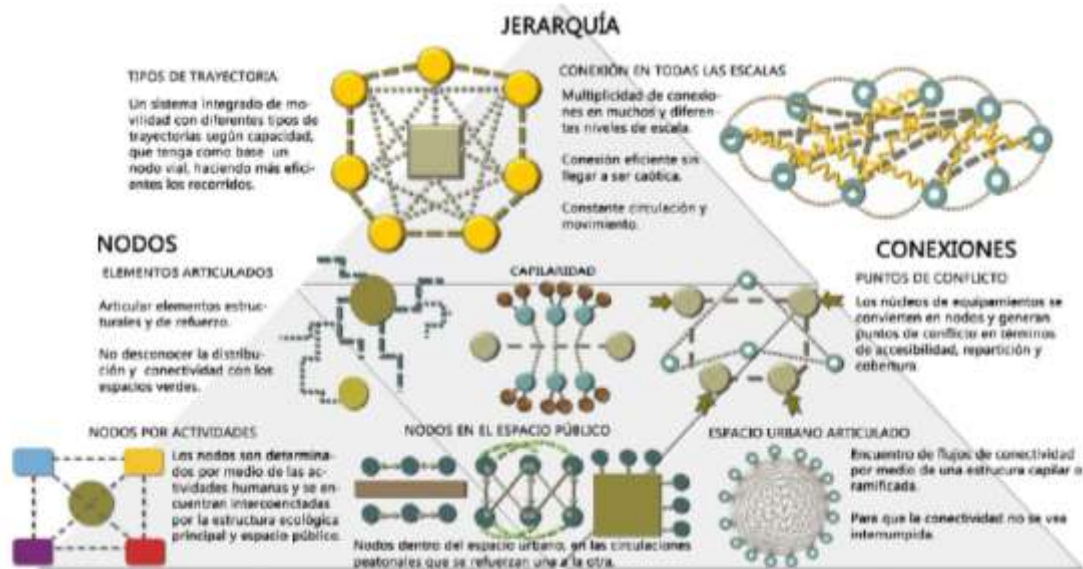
JERARQUÍA

TIPOS DE TRAYECTORIA

Un sistema integrado de movilidad con diferentes tipos de trayectorias según capacidad, que tenga como base un nodo vial, haciendo más eficientes los recorridos.

CONEXIÓN EN TODAS LAS ESCALAS

Multiplicidad de conexiones en muchos y diferentes niveles de escala.

Conexión eficiente sin llegar a ser caótica.

Constante circulación y movimiento.

NODOS

ELEMENTOS ARTICULADOS

Articular elementos estructurales y de refuerzo.

No desconocer la distribución y conectividad con los espacios verdes.

CAPILARIDAD

CONEXIONES

PUNTOS DE CONFLICTO

Los núcleos de equipamientos se convierten en nodos y generan puntos de conflicto en términos de accesibilidad, repartición y cobertura.

NODOS POR ACTIVIDADES

Los nodos son determinados por medio de las actividades humanas y se encuentran interconectadas por la estructura ecológica principal y espacio público.

NODOS EN EL ESPACIO PÚBLICO

Nodos dentro del espacio urbano, en las circulaciones peatonales que se refuerzan una a la otra.

ESPACIO URBANO ARTICULADO

Encuentro de flujos de conectividad por medio de una estructura capilar o ramificada.

Para que la conectividad no se vea interrumpida.